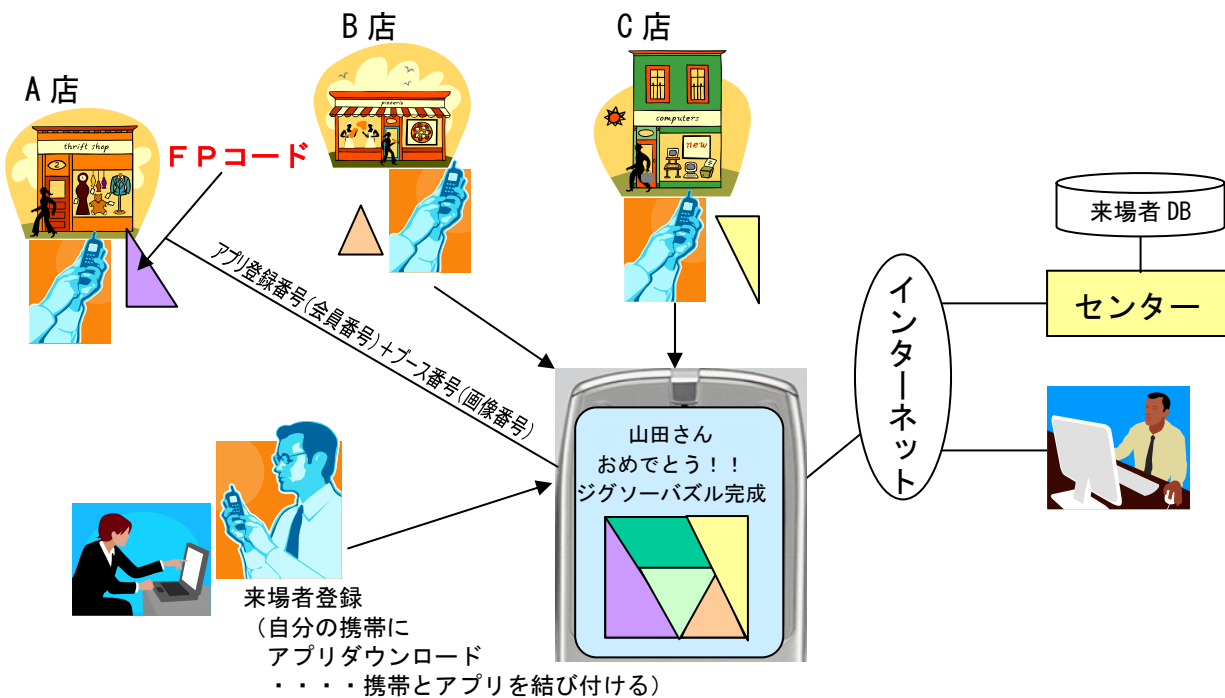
B 店

C 店

A 店

thrift shop

pizzeria

computers

new

ＦＰコード

アプリ登録番号(会員番号)＋ブース番号(画像番号)

来場者 DB

センター

インターネット

山田さん
おめでとう！！
ジグソーパズル完成

来場者登録
（自分の携帯に
アプリダウンロード
・・・・携帯とアプリを結び付ける）